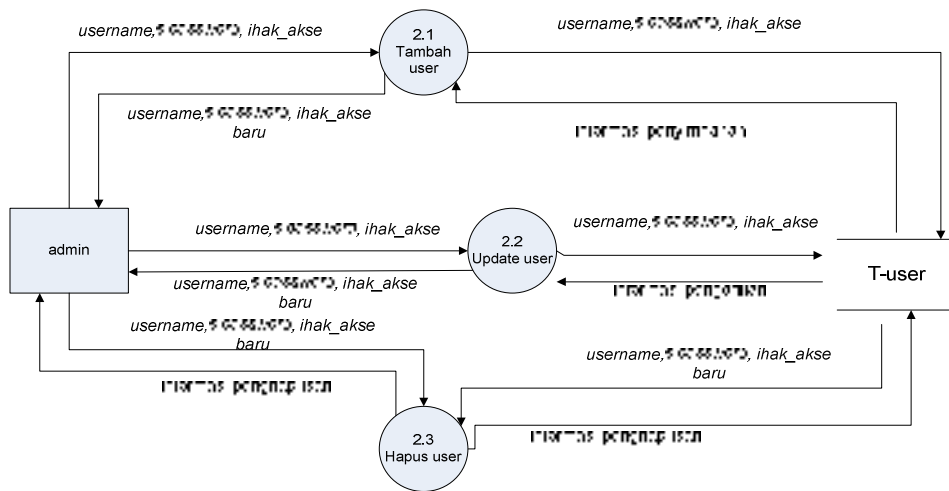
username,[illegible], ihak_akse

2.1
Tambah user

username,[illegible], ihak_akse

username,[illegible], ihak_akse baru

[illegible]

admin

username,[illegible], ihak_akse

2.2
Update user

username,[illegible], ihak_akse

T-user

username,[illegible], ihak_akse baru

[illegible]

username,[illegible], ihak_akse baru

username,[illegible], ihak_akse baru

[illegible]

2.3
Hapus user

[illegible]